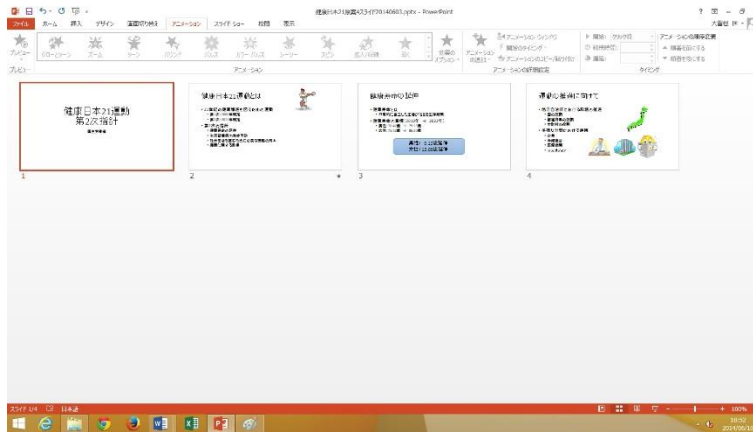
健康日本21改案スライド20140603.pptx - PowerPoint

ファイル　ホーム　挿入　デザイン　画面切り替え　アニメーション　スライド ショー　校閲　表示

プレビュー　フェードイン　ズーム　ターン　ワイプ　スプリット　スライドイン　アニメーション　効果のオプション　アニメーションの追加　アニメーション ウィンドウ　開始のタイミング　アニメーションのコピー/貼り付け　開始　継続時間　遅延　アニメーションの順序変更　順番を前にする　順番を後にする

プレビュー　アニメーション　アニメーションの詳細設定　タイミング

健康日本21運動
第2次指針

健康日本21運動とは

健康寿命の延伸

運動の普及に関して

1
2
3
4

スライド 1/4　日本語

100%